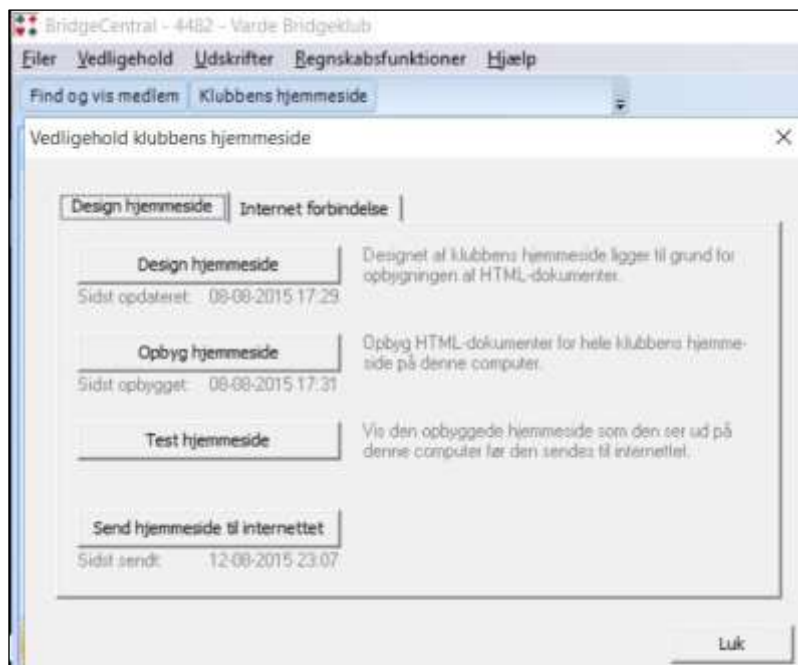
BridgeCentral - 4482 - Varde Bridgeklub

Filer Vedligehold Udskrifter Regnskabsfunktioner Hjælp

Find og vis medlem Klubbens hjemmeside

Vedligehold klubbens hjemmeside

×

Design hjemmeside Internet forbindelse

Design hjemmeside

Sidst opdateret: 08-08-2015 17:29

Designet af klubbens hjemmeside ligger til grund for opbygningen af HTML-dokumenter.

Opbyg hjemmeside

Sidst opbygget: 08-08-2015 17:31

Opbyg HTML-dokumenter for hele klubbens hjemmeside på denne computer.

Test hjemmeside

Vis den opbyggede hjemmeside som den ser ud på denne computer før den sendes til internettet.

Send hjemmeside til internettet

Sidst sendt: 12-08-2015 23:07

Luk